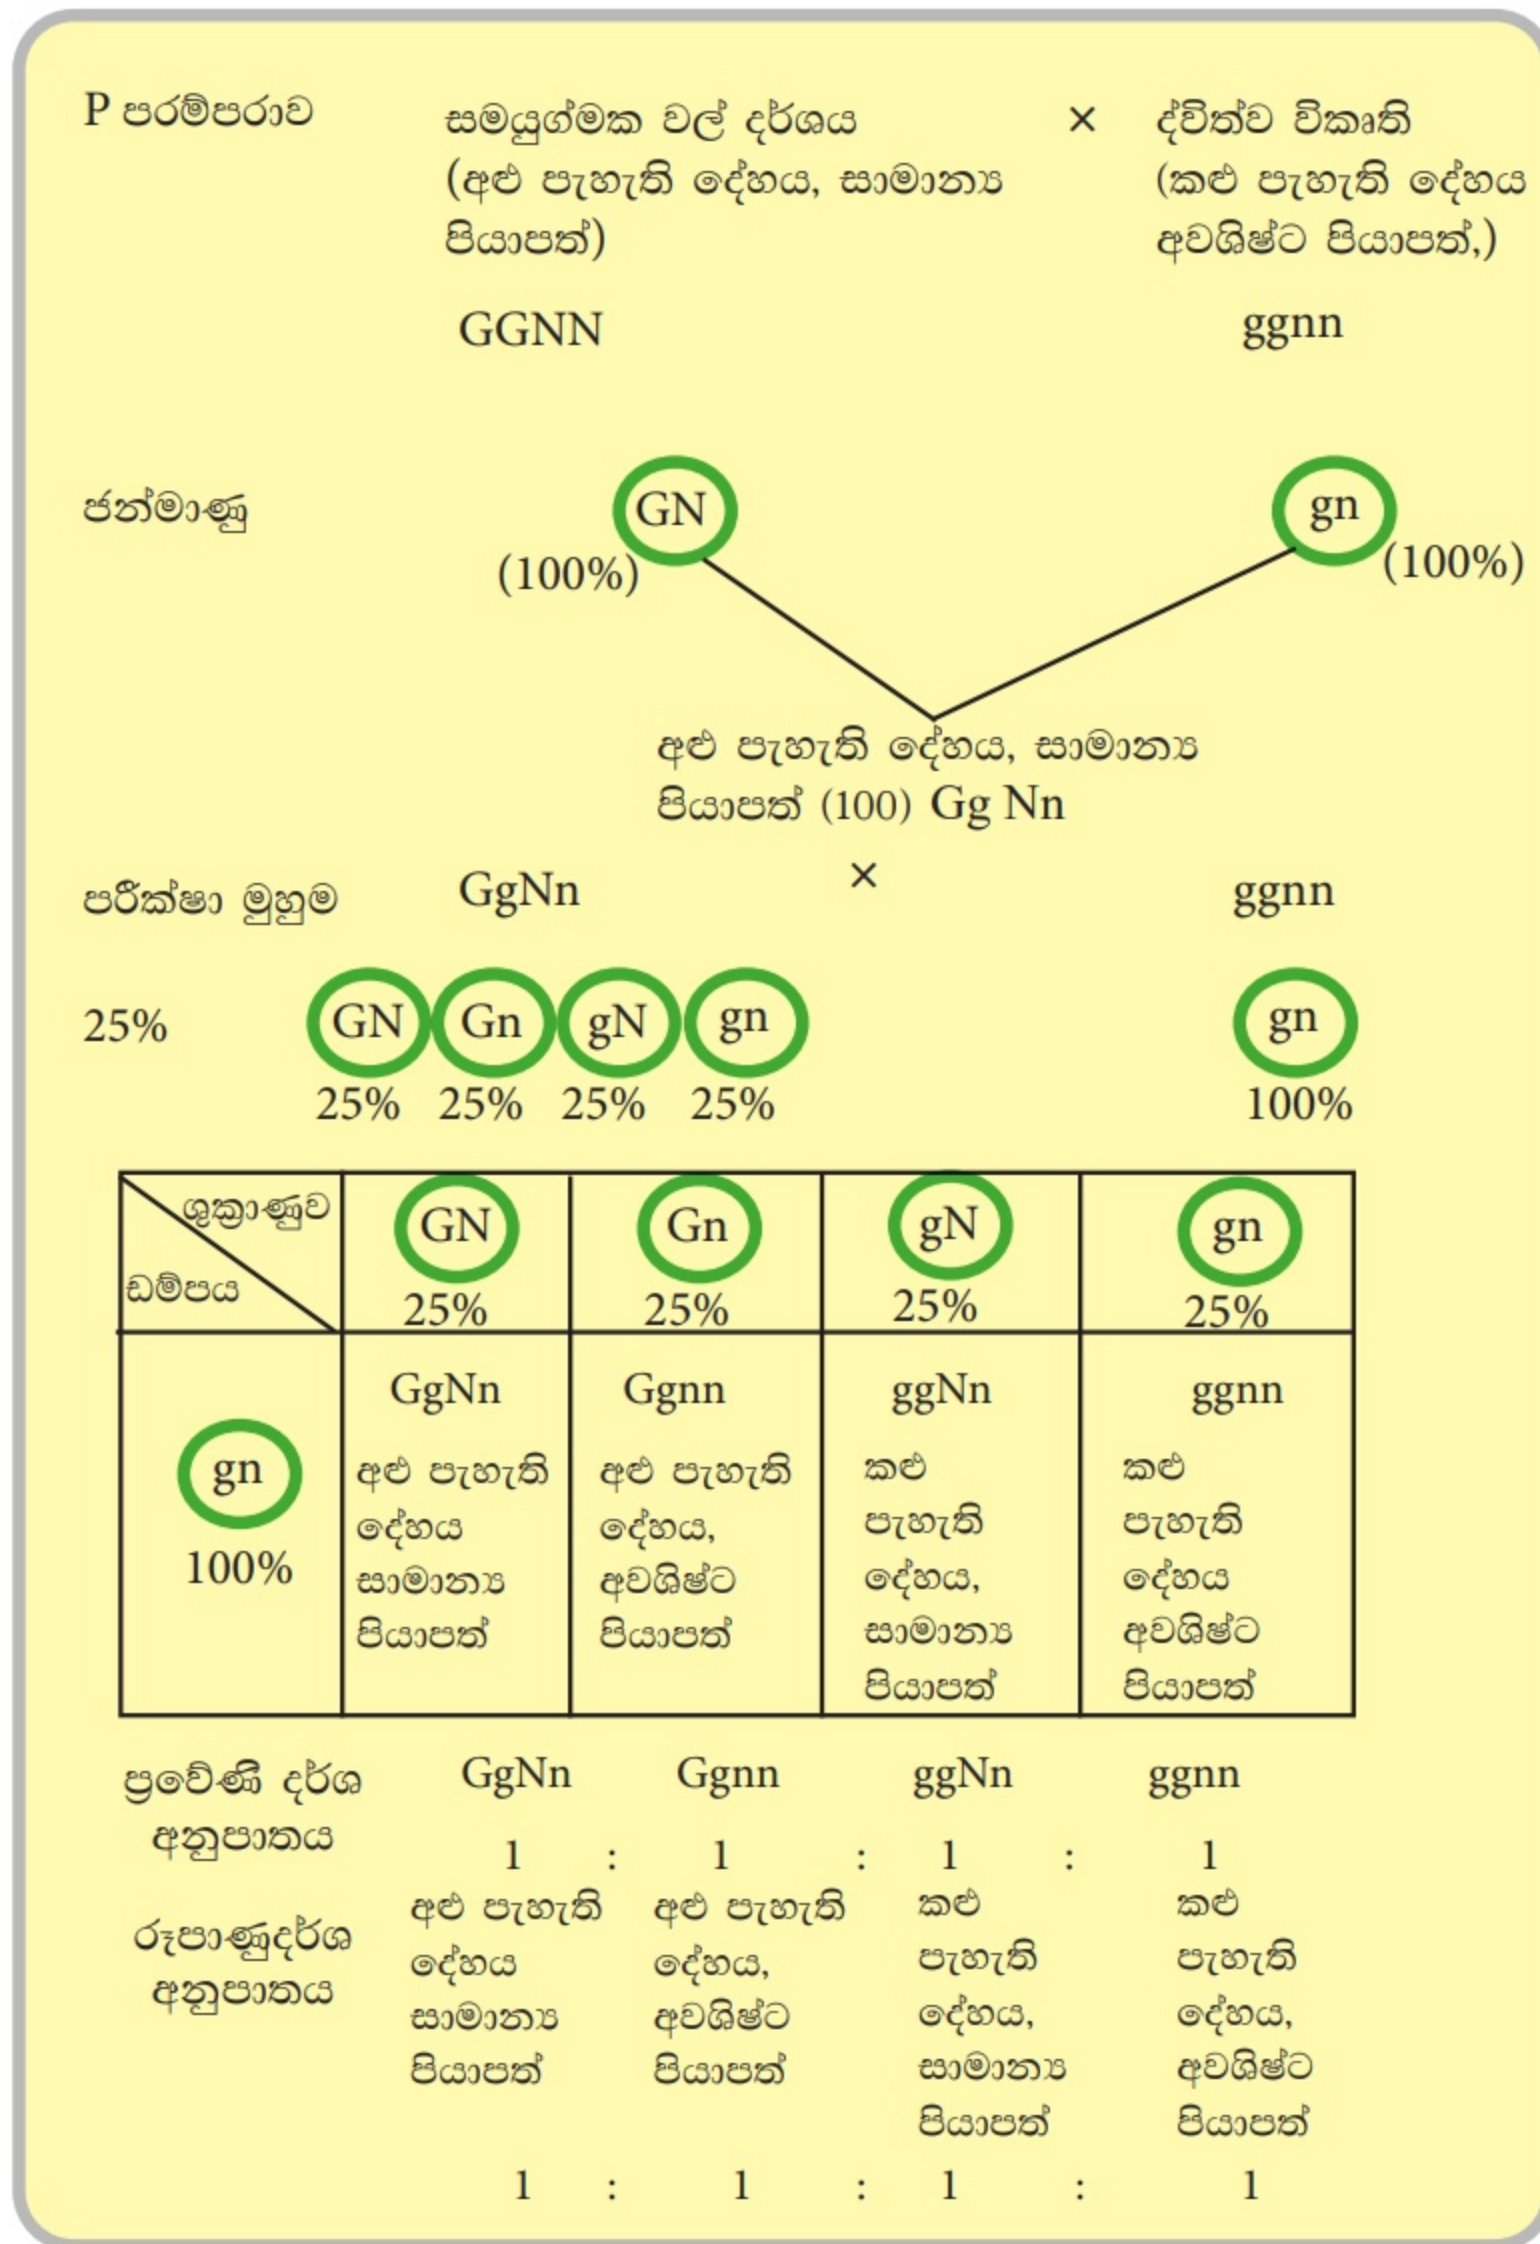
P පරම්පරාව සමයුග්මක වල් දර්ශය (අළු පැහැති දේහය, සාමාන්‍ය පියාපත්) × ද්විත්ව විකෘති (කළු පැහැති දේහය අවශිෂ්ට පියාපත්,)

GGNN ggnn

ජන්මාණු GN (100%) gn (100%)

අළු පැහැති දේහය, සාමාන්‍ය පියාපත් (100) Gg Nn

පරීක්ෂා මුහුම GgNn × ggnn

25% GN Gn gN gn gn
25% 25% 25% 25% 100%

| ශුක්‍රාණුව / ඩිම්බය | GN 25% | Gn 25% | gN 25% | gn 25% |
|---|---|---|---|---|
| gn 100% | GgNn අළු පැහැති දේහය සාමාන්‍ය පියාපත් | Ggnn අළු පැහැති දේහය, අවශිෂ්ට පියාපත් | ggNn කළු පැහැති දේහය, සාමාන්‍ය පියාපත් | ggnn කළු පැහැති දේහය අවශිෂ්ට පියාපත් |

ප්‍රවේණි දර්ශ අනුපාතය GgNn Ggnn ggNn ggnn
1 : 1 : 1 : 1

රූපාණුදර්ශ අනුපාතය අළු පැහැති දේහය සාමාන්‍ය පියාපත් අළු පැහැති දේහය, අවශිෂ්ට පියාපත් කළු පැහැති දේහය, සාමාන්‍ය පියාපත් කළු පැහැති දේහය, අවශිෂ්ට පියාපත්

1 : 1 : 1 : 1